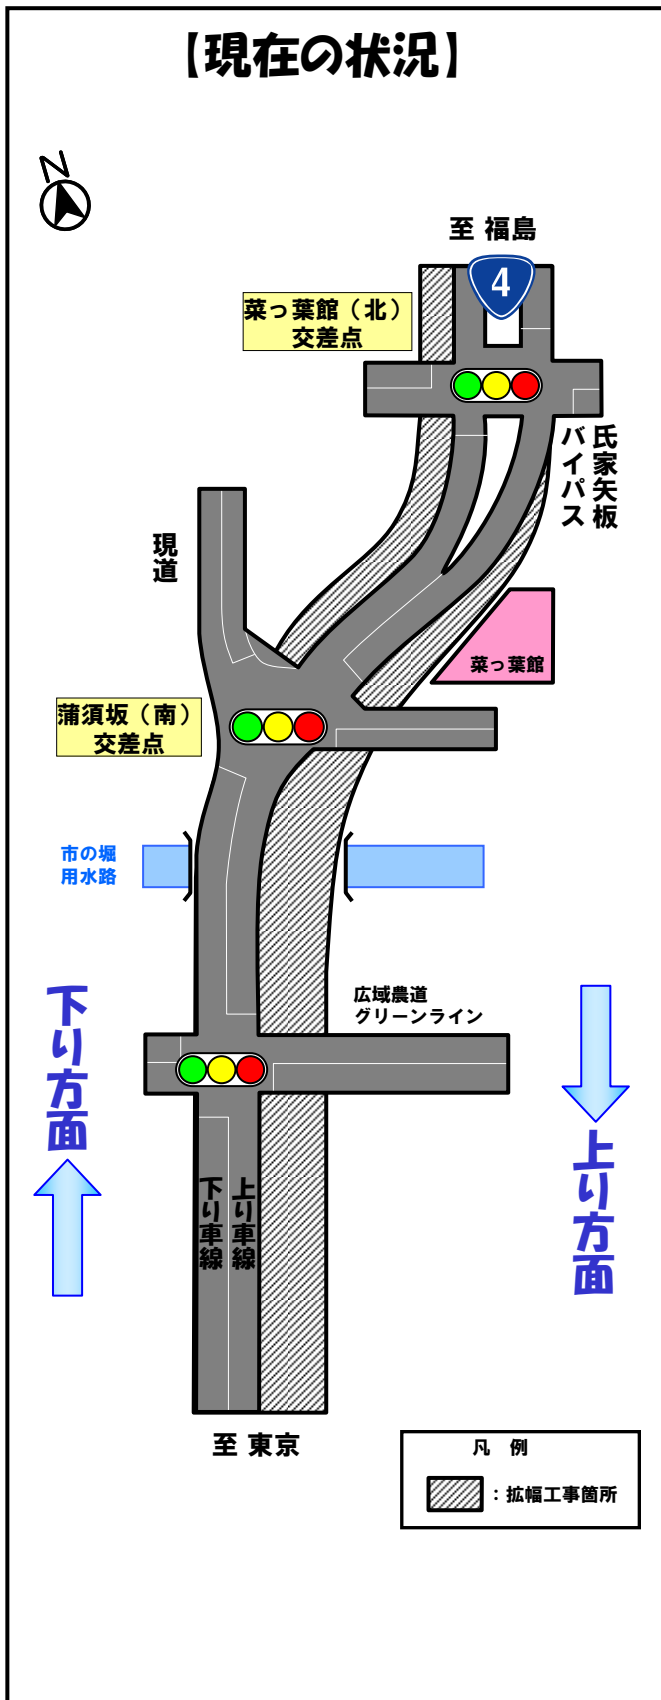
【現在の状況】

N

至 福島

4

菜っ葉館（北）交差点

氏家矢板バイパス

現道

菜っ葉館

蒲須坂（南）交差点

市の堀用水路

広域農道グリーンライン

下り方面

上り方面

下り車線

上り車線

至 東京

凡 例

：拡幅工事箇所